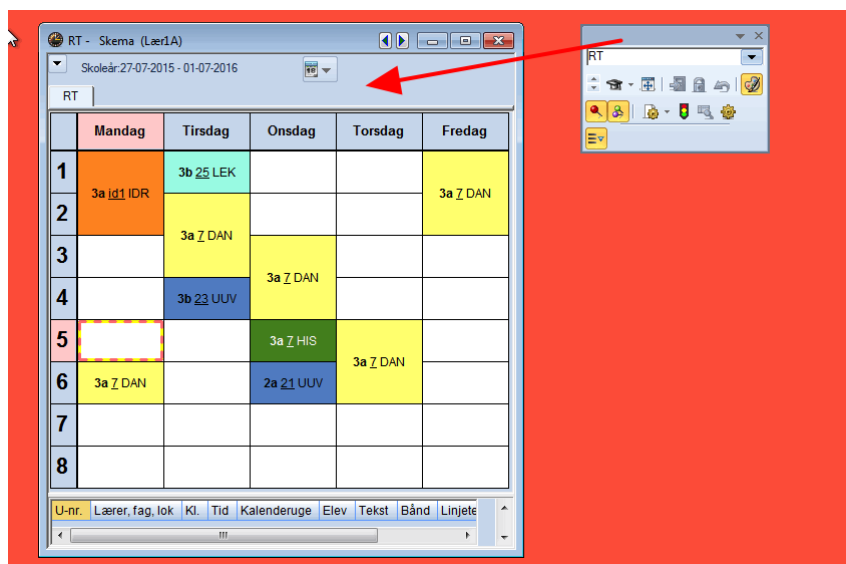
RT - Skema (Lær1A)

Skoleår:27-07-2015 - 01-07-2016

RT

| | Mandag | Tirsdag | Onsdag | Torsdag | Fredag |
|---|---|---|---|---|---|
| 1 | 3a id1 IDR | 3b 25 LEK | | | 3a 7 DAN |
| 2 | | 3a 7 DAN | | | |
| 3 | | | 3a 7 DAN | | |
| 4 | | 3b 23 UUV | | | |
| 5 | | | 3a 7 HIS | 3a 7 DAN | |
| 6 | 3a 7 DAN | | 2a 21 UUV | | |
| 7 | | | | | |
| 8 | | | | | |

U-nr. | Lærer, fag, lok | Kl. | Tid | Kalenderuge | Elev | Tekst | Bånd | Linjete

RT